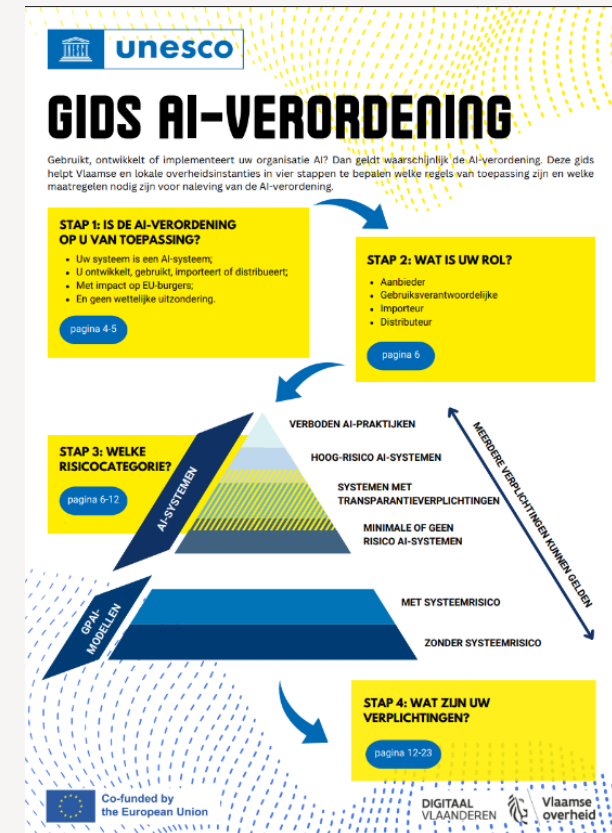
unesco

GIDS AI-VERORDENING

Gebruikt, ontwikkelt of implementeert uw organisatie AI? Dan geldt waarschijnlijk de AI-verordening. Deze gids helpt Vlaamse en lokale overheidsinstanties in vier stappen te bepalen welke regels van toepassing zijn en welke maatregelen nodig zijn voor naleving van de AI-verordening.

STAP 1: IS DE AI-VERORDENING OP U VAN TOEPASSING?

- Uw systeem is een AI-systeem;
- U ontwikkelt, gebruikt, importeert of distribueert;
- Met impact op EU-burgers;
- En geen wettelijke uitzondering.

pagina 4-5

STAP 2: WAT IS UW ROL?

- Aanbieder
- Gebruiksverantwoordelijke
- Importeur
- Distributeur

pagina 6

STAP 3: WELKE RISICOCATEGORIE?

pagina 6-12

AI-SYSTEMEN

VERBODEN AI-PRAKTIJKEN

HOOG-RISICO AI-SYSTEMEN

SYSTEMEN MET TRANSPARANTIEVERPLICHTINGEN

MINIMALE OF GEEN RISICO AI-SYSTEMEN

MEERDERE VERPLICHTINGEN KUNNEN GELDEN

GPAI-MODELLEN

MET SYSTEEMRISICO

ZONDER SYSTEEMRISICO

STAP 4: WAT ZIJN UW VERPLICHTINGEN?

pagina 12-23

Co-funded by the European Union

DIGITAAL VLAANDEREN

Vlaamse overheid